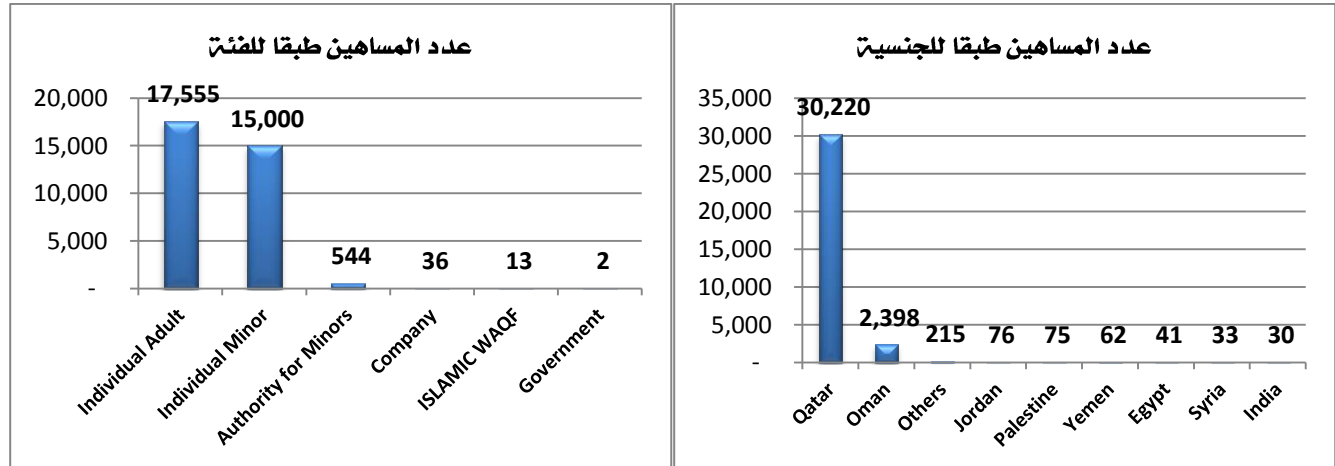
عدد المساهين طبقا للفئة

20,000
15,000
10,000
5,000
-

17,555
15,000
544
36
13
2

Individual Adult
Individual Minor
Authority for Minors
Company
ISLAMIC WAQF
Government

عدد المساهين طبقا للجنسية

35,000
30,000
25,000
20,000
15,000
10,000
5,000
-

30,220
2,398
215
76
75
62
41
33
30

Qatar
Oman
Others
Jordan
Palestine
Yemen
Egypt
Syria
India